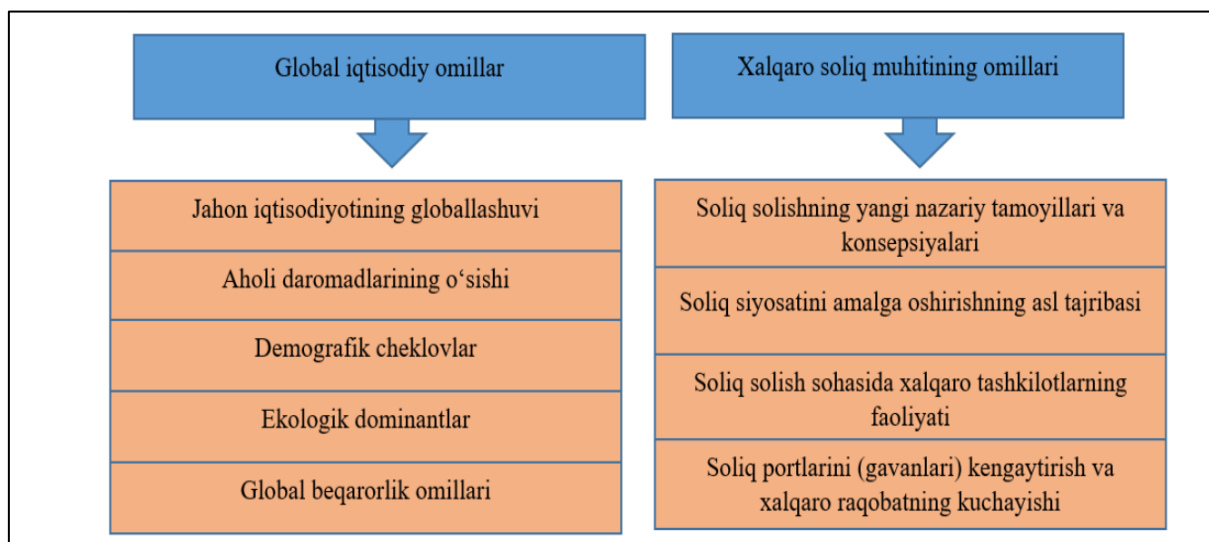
Global iqtisodiy omillar

Jahon iqtisodiyotining globallashuvi

Aholi daromadlarining o‘sishi

Demografik cheklovlar

Ekologik dominantlar

Global beqarorlik omillari

Xalqaro soliq muhitining omillari

Soliq solishning yangi nazariy tamoyillari va konsepsiyalari

Soliq siyosatini amalga oshirishning asl tajribasi

Soliq solish sohasida xalqaro tashkilotlarning faoliyati

Soliq portlarini (gavanlari) kengaytirish va xalqaro raqobatning kuchayishi